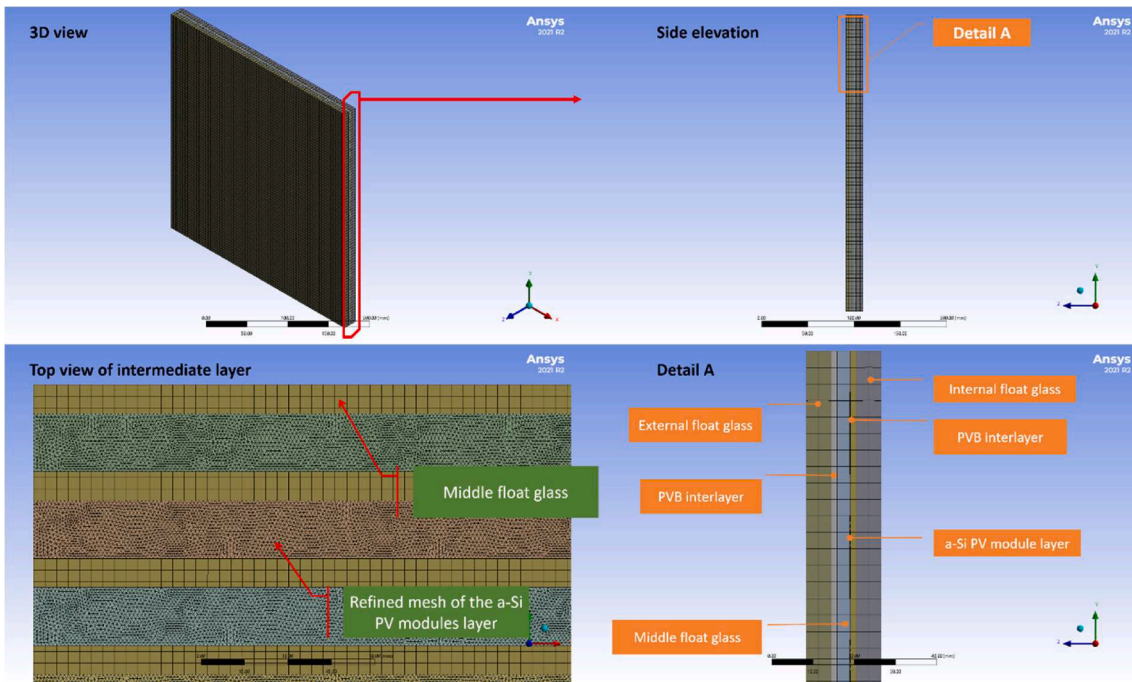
3D view

Ansys
2021 R2

0.00 100.00 200.00 (mm)
50.00 150.00

Side elevation

Detail A

Ansys
2021 R2

0.00 100.00 200.00 (mm)
50.00 150.00

Top view of intermediate layer

Ansys
2021 R2

Middle float glass

Refined mesh of the a-Si PV modules layer

Detail A

Ansys
2021 R2

Internal float glass

External float glass

PVB interlayer

PVB interlayer

a-Si PV module layer

Middle float glass

0.00 40.00 (mm)